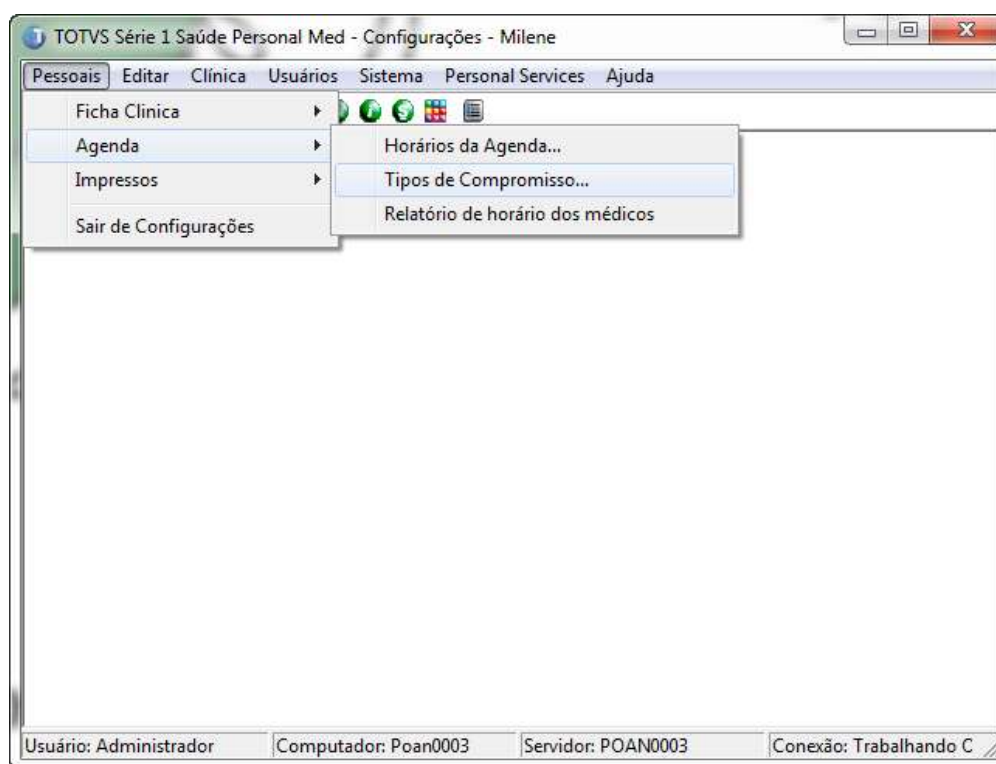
TOTVS Série 1 Saúde Personal Med - Configurações - Milene

Pessoais Editar Clínica Usuários Sistema Personal Services Ajuda

Ficha Clinica
Agenda
Impressos
Sair de Configurações

Horários da Agenda...
Tipos de Compromisso...
Relatório de horário dos médicos

Usuário: Administrador | Computador: Poan0003 | Servidor: POAN0003 | Conexão: Trabalhando C